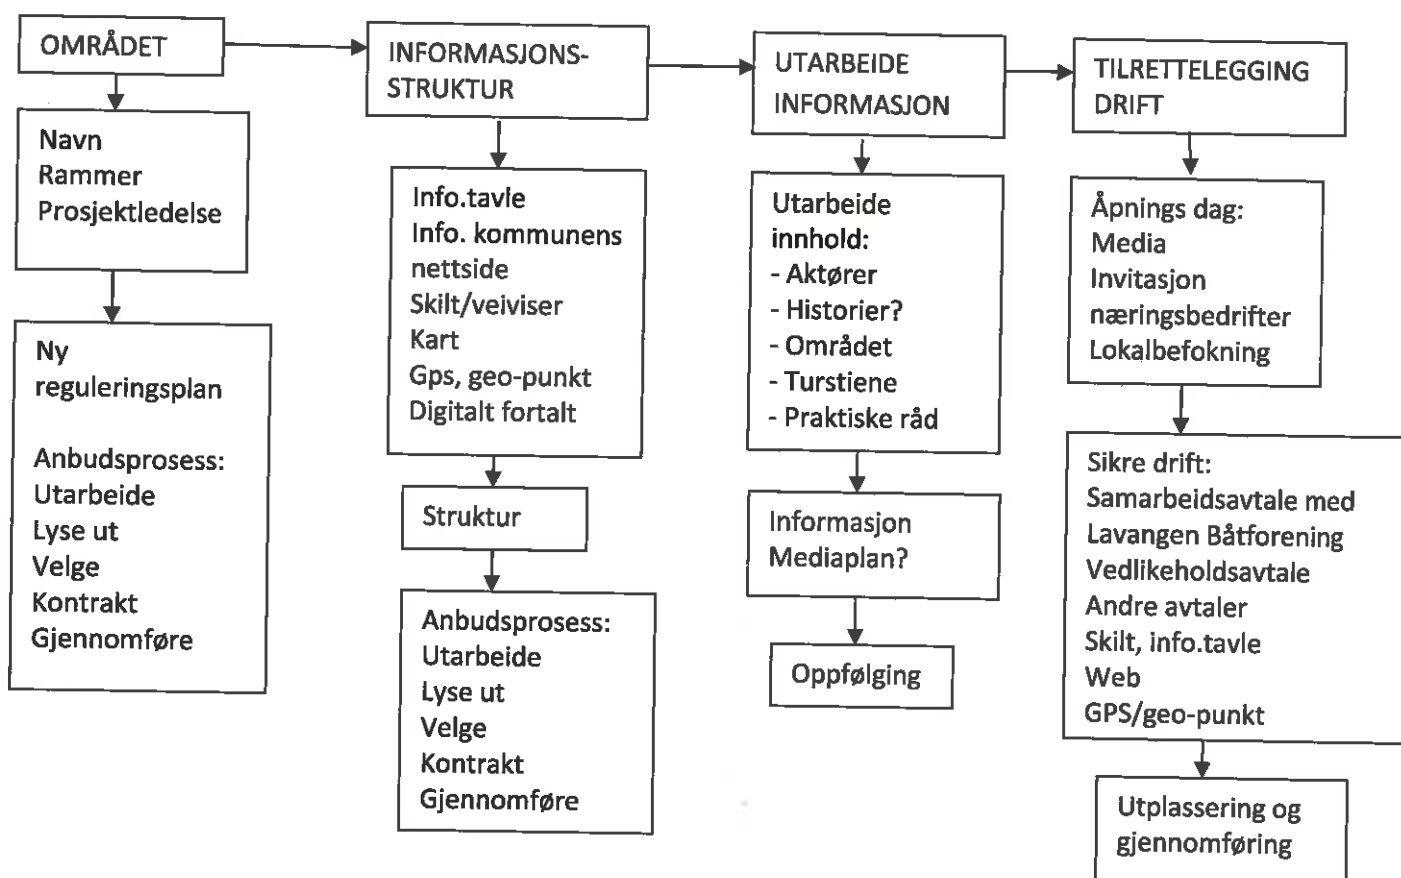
OMRÅDET

Navn
Rammer
Prosjektledelse

Ny reguleringsplan

Anbudsprosess:
Utarbeide
Lyse ut
Velge
Kontrakt
Gjennomføre

INFORMASJONS-STRUKTUR

Info.tavle
Info. kommunens nettside
Skilt/veiviser
Kart
Gps, geo-punkt
Digitalt fortalt

Struktur

Anbudsprosess:
Utarbeide
Lyse ut
Velge
Kontrakt
Gjennomføre

UTARBEIDE INFORMASJON

Utarbeide innhold:
- Aktører
- Historier?
- Området
- Turstiene
- Praktiske råd

Informasjon
Mediaplan?

Oppfølging

TILRETTELEGGING DRIFT

Åpnings dag:
Media
Invitasjon næringsbedrifter
Lokalbefokning

Sikre drift:
Samarbeidsavtale med Lavangen Båtforening
Vedlikeholdsavtale
Andre avtaler
Skilt, info.tavle
Web
GPS/geo-punkt

Utplassering og gjennomføring